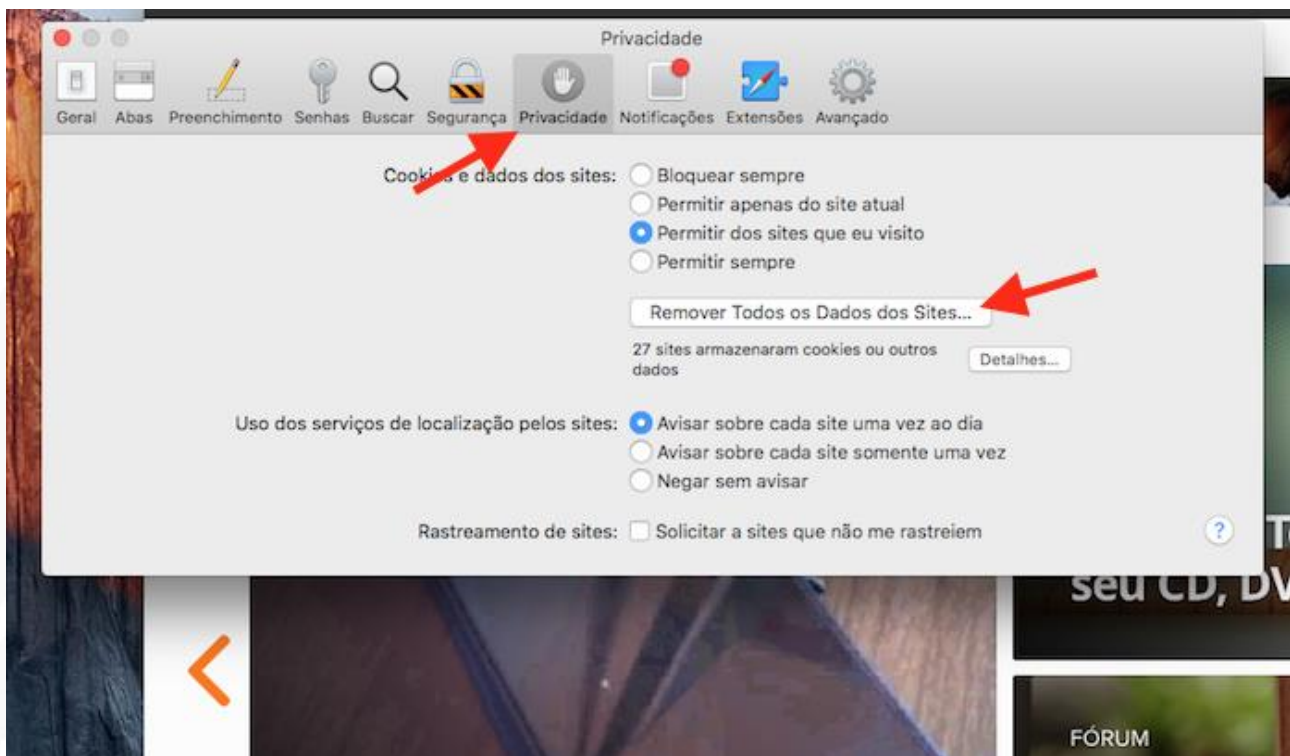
Privacidade

Geral Abas Preenchimento Senhas Buscar Segurança Privacidade Notificações Extensões Avançado

Cook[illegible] e dados dos sites: Bloquear sempre
Permitir apenas do site atual
Permitir dos sites que eu visito
Permitir sempre

Remover Todos os Dados dos Sites...

27 sites armazenaram cookies ou outros dados

Detalhes...

Uso dos serviços de localização pelos sites: Avisar sobre cada site uma vez ao dia
Avisar sobre cada site somente uma vez
Negar sem avisar

Rastreamento de sites: Solicitar a sites que não me rastreiem

?

T
seu CD, DV

FÓRUM